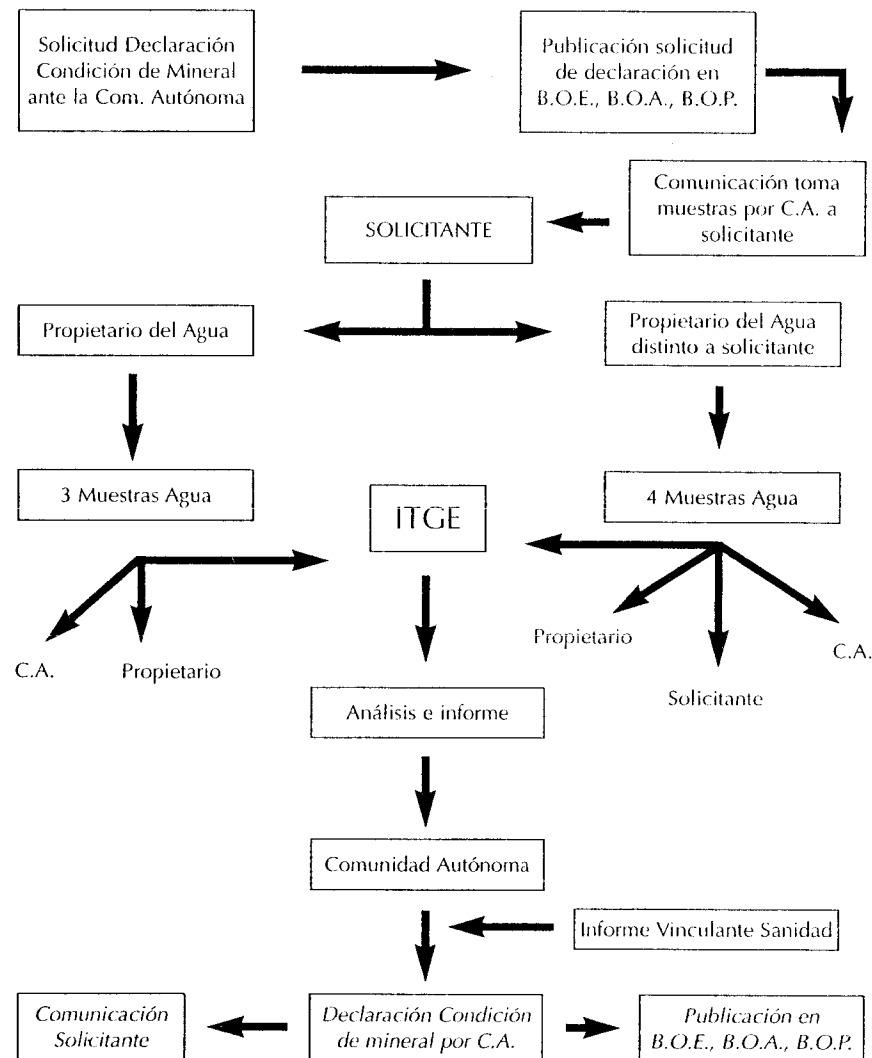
Solicitud Declaración Condición de Mineral ante la Com. Autónoma

Publicación solicitud de declaración en B.O.E., B.O.A., B.O.P.

Comunicación toma muestras por C.A. a solicitante

SOLICITANTE

Propietario del Agua

Propietario del Agua distinto a solicitante

3 Muestras Agua

ITGE

4 Muestras Agua

C.A.

Propietario

Propietario

Solicitante

C.A.

Análisis e informe

Comunidad Autónoma

Informe Vinculante Sanidad

Comunicación Solicitante

Declaración Condición de mineral por C.A.

Publicación en B.O.E., B.O.A., B.O.P.